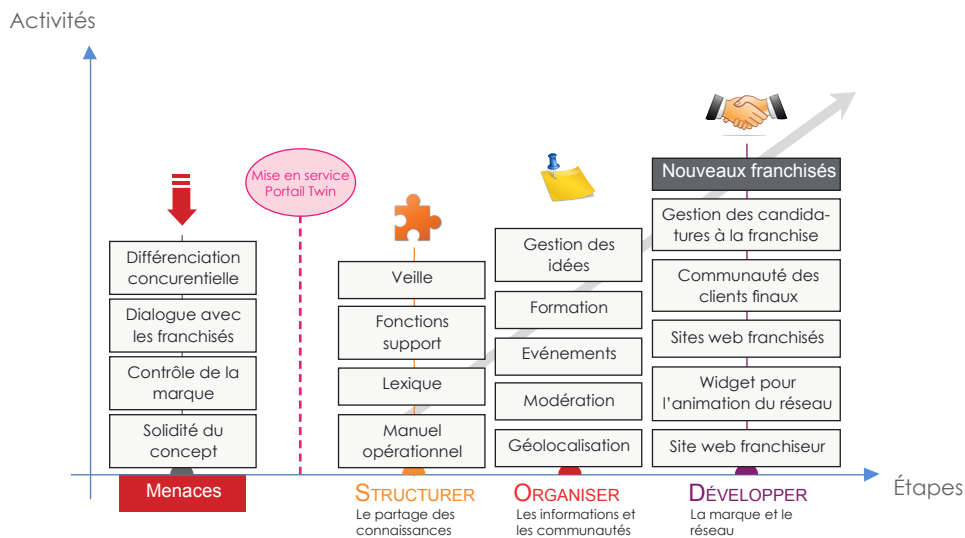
Activités

Mise en service Portail Twin

Différenciation concurentielle

Dialogue avec les franchisés

Contrôle de la marque

Solidité du concept

Menaces

Veille

Fonctions support

Lexique

Manuel opérationnel

STRUCTURER
Le partage des connaissances

Gestion des idées

Formation

Evénements

Modération

Géolocalisation

ORGANISER
Les informations et les communautés

Nouveaux franchisés

Gestion des candidatures à la franchise

Communauté des clients finaux

Sites web franchisés

Widget pour l'animation du réseau

Site web franchiseur

DÉVELOPPER
La marque et le réseau

Étapes